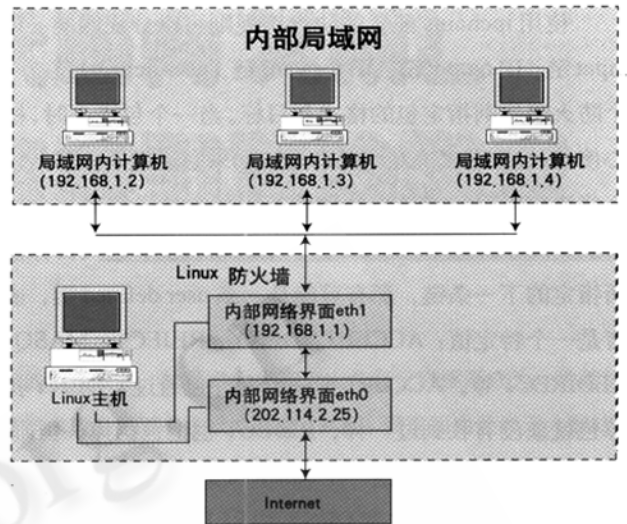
内部局域网

局域网内计算机
(192.168.1.2)

局域网内计算机
(192.168.1.3)

局域网内计算机
(192.168.1.4)

Linux 防火墙

内部网络界面eth1
(192.168.1.1)

Linux主机

内部网络界面eth0
(202.114.2.25)

Internet